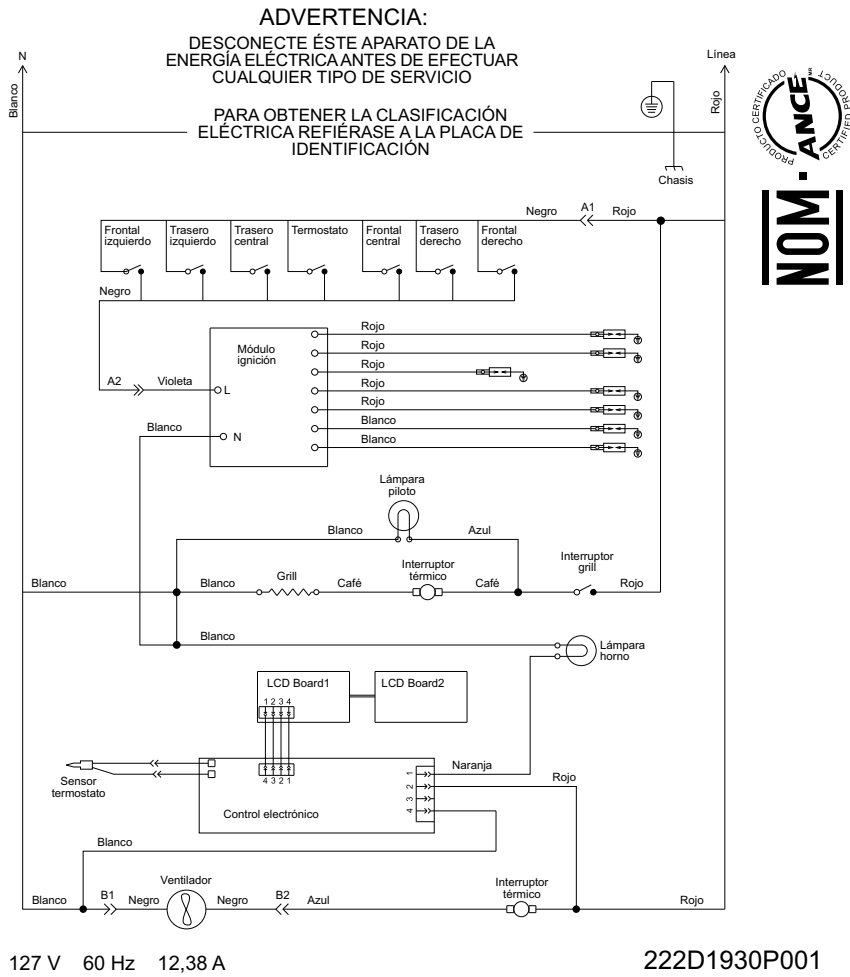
ADVERTENCIA:
DESCONECTE ÉSTE APARATO DE LA ENERGÍA ELÉCTRICA ANTES DE EFECTUAR CUALQUIER TIPO DE SERVICIO

PARA OBTENER LA CLASIFICACIÓN ELÉCTRICA REFIÉRASE A LA PLACA DE IDENTIFICACIÓN

N
Blanco
Línea
Rojo
Chasis

PRODUCTO CERTIFICADO ANCE CERTIFIED PRODUCT
NOM

Negro A1 Rojo

Frontal izquierdo
Trasero izquierdo
Trasero central
Termostato
Frontal central
Trasero derecho
Frontal derecho

Negro

Módulo ignición
Rojo
Rojo
Rojo
Rojo
Rojo
Blanco
Blanco
A2 Violeta L
Blanco N

Lámpara piloto
Blanco
Azul
Blanco
Grill
Interruptor térmico
Interruptor grill
Blanco
Café
Café
Rojo
Blanco
Lámpara horno

LCD Board1
LCD Board2
1 2 3 4
4 3 2 1
Sensor termostato
Control electrónico
1
2
3
4
Naranja
Rojo
Blanco

Ventilador
Blanco B1 Negro
Negro B2 Azul
Interruptor térmico
Rojo

127 V 60 Hz 12,38 A
222D1930P001